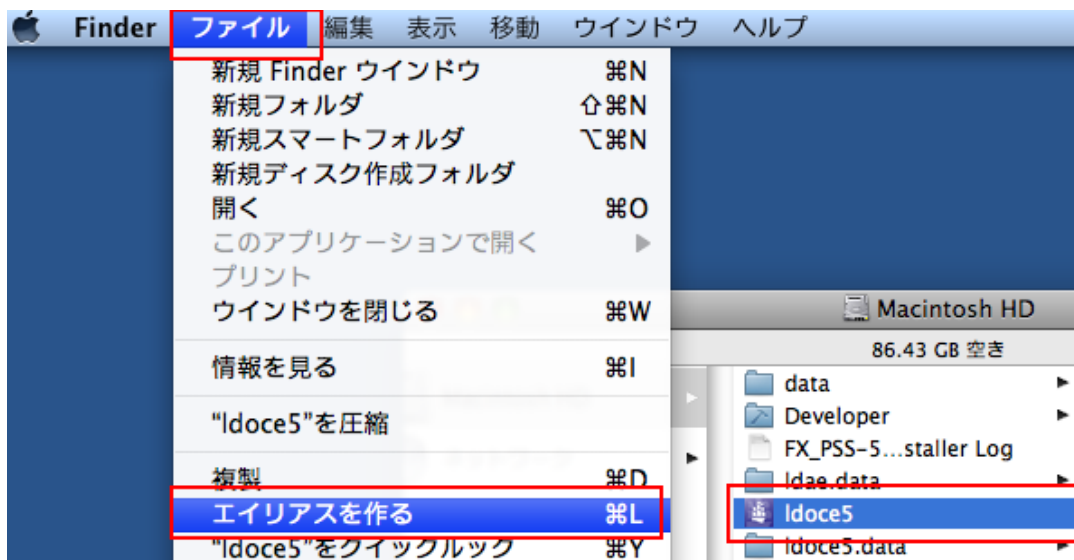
Finder ファイル 編集 表示 移動 ウインドウ ヘルプ

新規 Finder ウインドウ ⌘N
新規フォルダ ⇧⌘N
新規スマートフォルダ ⌥⌘N
新規ディスク作成フォルダ
開く ⌘O
このアプリケーションで開く ▶
プリント
ウインドウを閉じる ⌘W

情報を見る ⌘I

"ldoce5"を圧縮

複製 ⌘D
エイリアスを作る ⌘L
"ldoce5"をクイックルック ⌘Y

Macintosh HD
86.43 GB 空き
data
Developer
FX_PSS-5…staller Log
ldae.data
ldoce5
ldoce5.data